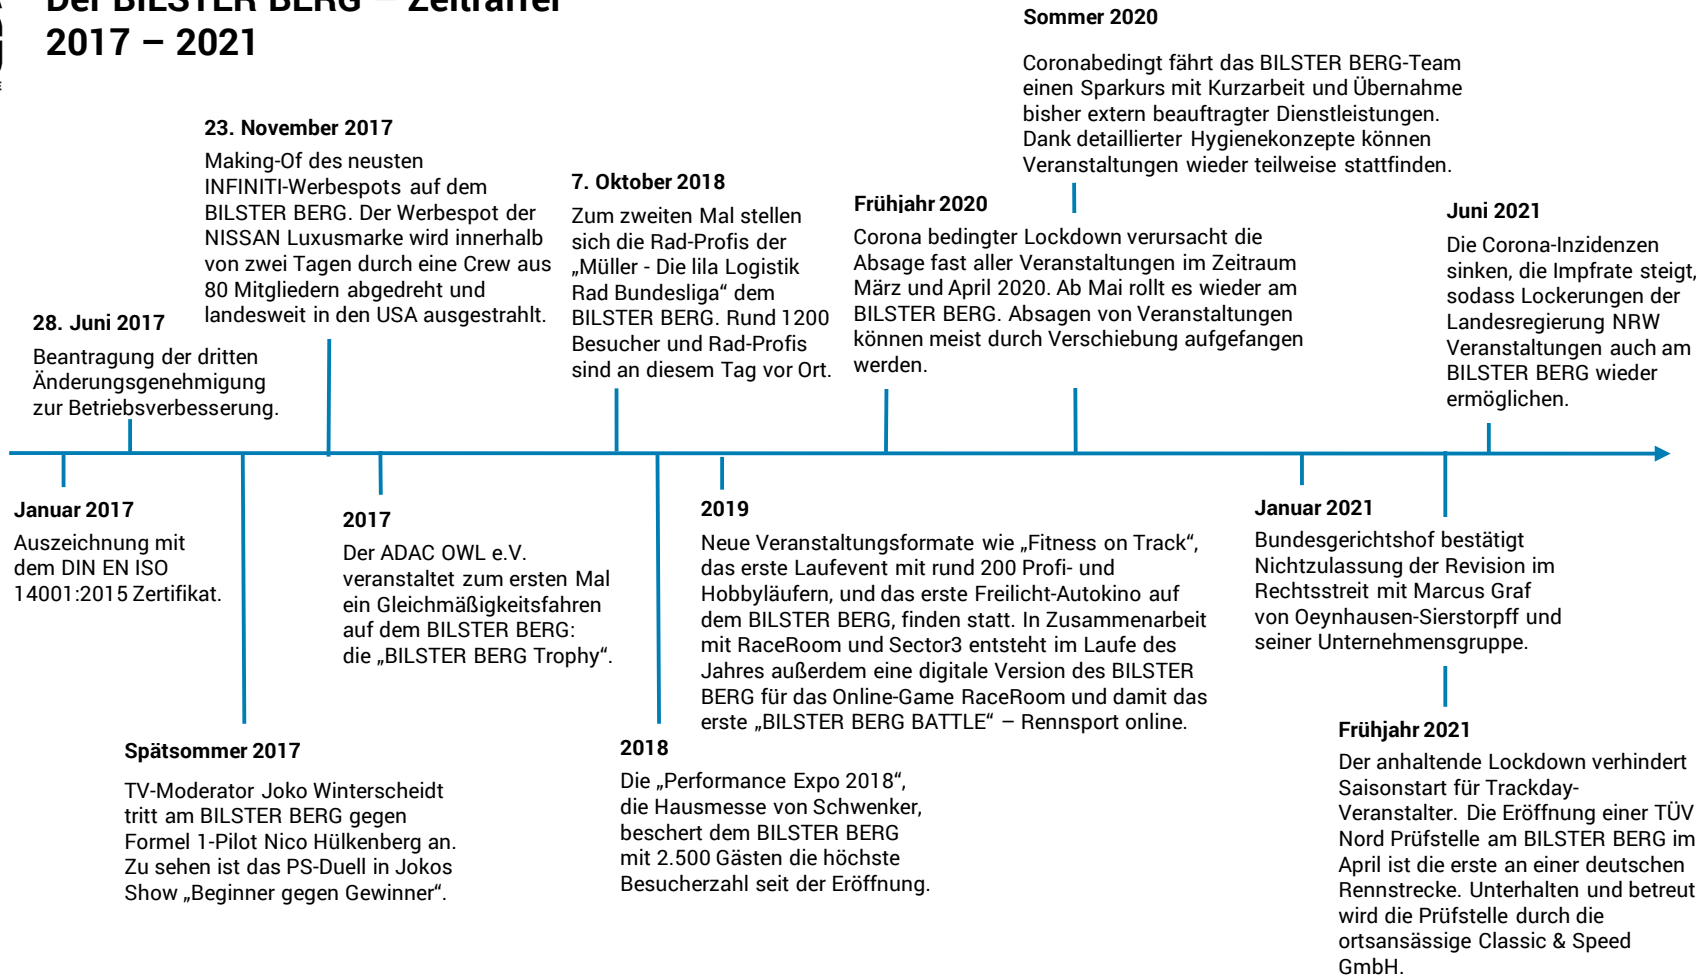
Der BILSTER BERG – Zeitraffer
2017 – 2021

Sommer 2020

Coronabedingt fährt das BILSTER BERG-Team einen Sparkurs mit Kurzarbeit und Übernahme bisher extern beauftragter Dienstleistungen. Dank detaillierter Hygienekonzepte können Veranstaltungen wieder teilweise stattfinden.

23. November 2017

Making-Of des neusten INFINITI-Werbespots auf dem BILSTER BERG. Der Werbespot der NISSAN Luxusmarke wird innerhalb von zwei Tagen durch eine Crew aus 80 Mitgliedern abgedreht und landesweit in den USA ausgestrahlt.

7. Oktober 2018

Zum zweiten Mal stellen sich die Rad-Profis der „Müller - Die lila Logistik Rad Bundesliga“ dem BILSTER BERG. Rund 1200 Besucher und Rad-Profis sind an diesem Tag vor Ort.

Frühjahr 2020

Corona bedingter Lockdown verursacht die Absage fast aller Veranstaltungen im Zeitraum März und April 2020. Ab Mai rollt es wieder am BILSTER BERG. Absagen von Veranstaltungen können meist durch Verschiebung aufgefangen werden.

Juni 2021

Die Corona-Inzidenzen sinken, die Impfrate steigt, sodass Lockerungen der Landesregierung NRW Veranstaltungen auch am BILSTER BERG wieder ermöglichen.

28. Juni 2017

Beantragung der dritten Änderungsgenehmigung zur Betriebsverbesserung.

Januar 2017

Auszeichnung mit dem DIN EN ISO 14001:2015 Zertifikat.

2017

Der ADAC OWL e.V. veranstaltet zum ersten Mal ein Gleichmäßigkeitsfahren auf dem BILSTER BERG: die „BILSTER BERG Trophy“.

2019

Neue Veranstaltungsformate wie „Fitness on Track“, das erste Laufevent mit rund 200 Profi- und Hobbyläufern, und das erste Freilicht-Autokino auf dem BILSTER BERG, finden statt. In Zusammenarbeit mit RaceRoom und Sector3 entsteht im Laufe des Jahres außerdem eine digitale Version des BILSTER BERG für das Online-Game RaceRoom und damit das erste „BILSTER BERG BATTLE“ – Rennsport online.

Januar 2021

Bundesgerichtshof bestätigt Nichtzulassung der Revision im Rechtsstreit mit Marcus Graf von Oeynhausen-Sierstorpff und seiner Unternehmensgruppe.

Spätsommer 2017

TV-Moderator Joko Winterscheidt tritt am BILSTER BERG gegen Formel 1-Pilot Nico Hülkenberg an. Zu sehen ist das PS-Duell in Jokos Show „Beginner gegen Gewinner“.

2018

Die „Performance Expo 2018“, die Hausmesse von Schwenker, beschert dem BILSTER BERG mit 2.500 Gästen die höchste Besucherzahl seit der Eröffnung.

Frühjahr 2021

Der anhaltende Lockdown verhindert Saisonstart für Trackday-Veranstalter. Die Eröffnung einer TÜV Nord Prüfstelle am BILSTER BERG im April ist die erste an einer deutschen Rennstrecke. Unterhalten und betreut wird die Prüfstelle durch die ortsansässige Classic & Speed GmbH.